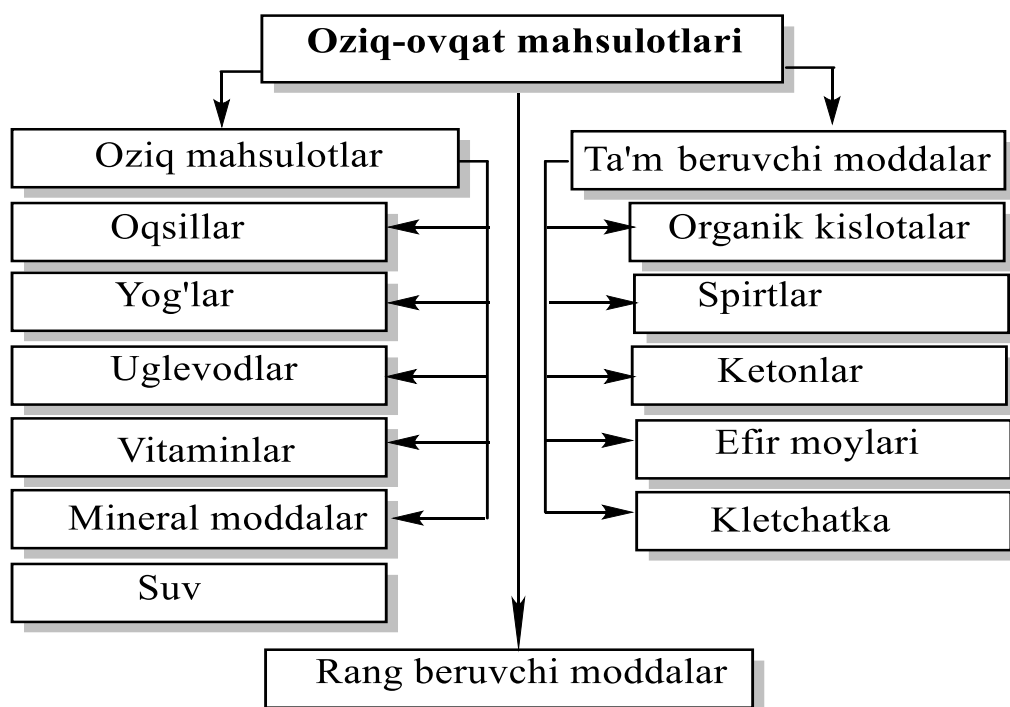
Oziq-ovqat mahsulotlari

Oziq mahsulotlar

Oqsillar

Yog'lar

Uglevodlar

Vitaminlar

Mineral moddalar

Suv

Ta'm beruvchi moddalar

Organik kislotalar

Spirtlar

Ketonlar

Efir moylari

Kletchatka

Rang beruvchi moddalar